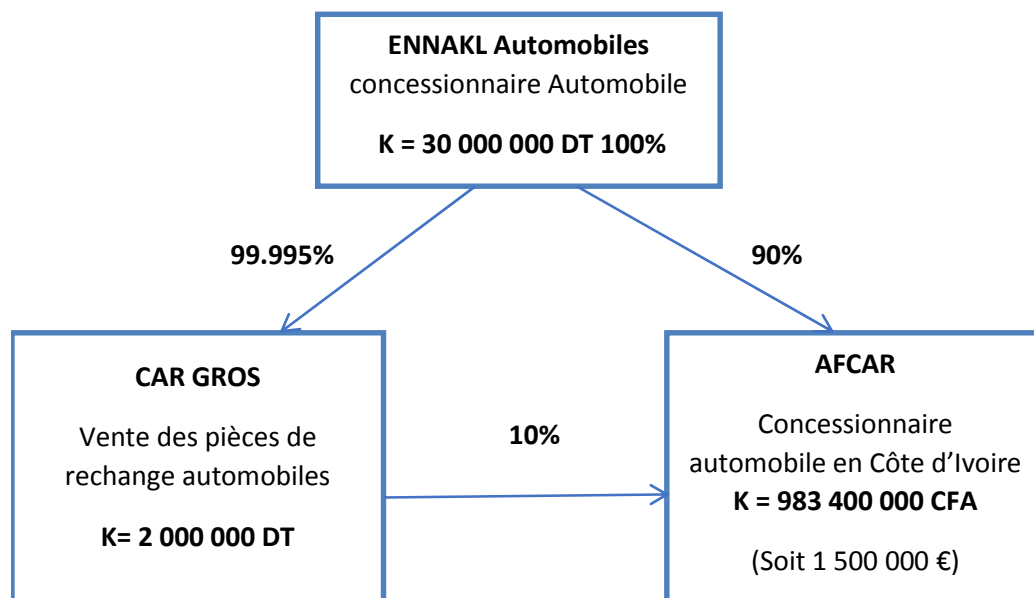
**ENNAKL Automobiles**
concessionnaire Automobile

**K = 30 000 000 DT 100%**

**99.995%**

**90%**

**CAR GROS**

Vente des pièces de rechange automobiles

**K= 2 000 000 DT**

**10%**

**AFCAR**

Concessionnaire automobile en Côte d'Ivoire
**K = 983 400 000 CFA**

(Soit 1 500 000 €)